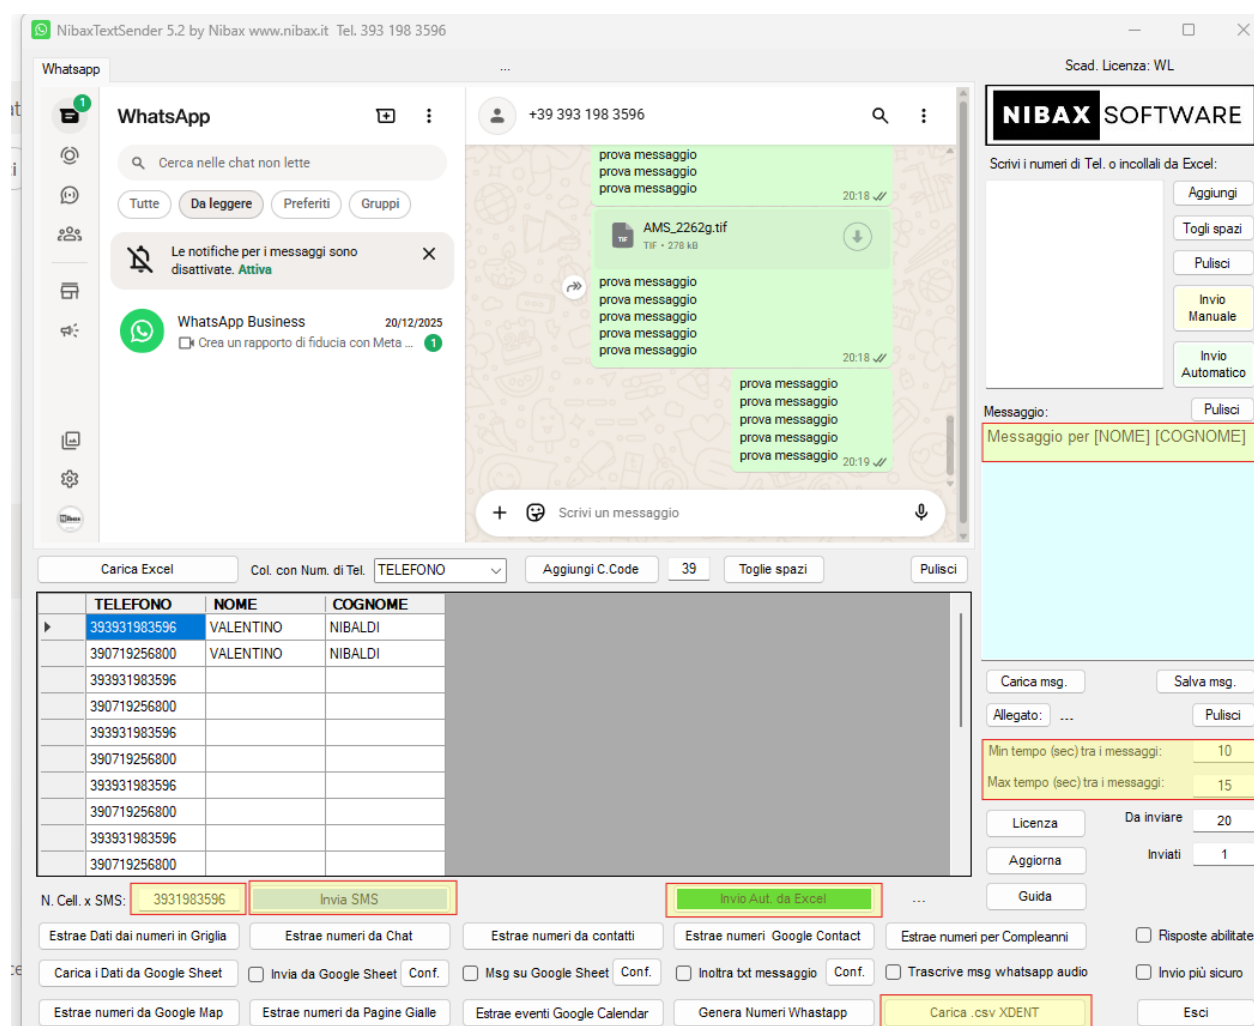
NibaxTextSender 5.2 by Nibax www.nibax.it Tel. 393 198 3596

Whatsapp

...

Scad. Licenza: WL

1

WhatsApp

Cerca nelle chat non lette

Tutte Da leggere Preferiti Gruppi

Le notifiche per i messaggi sono disattivate. Attiva

WhatsApp Business 20/12/2025
Crea un rapporto di fiducia con Meta ... 1

+39 393 198 3596

prova messaggio
prova messaggio
prova messaggio 20:18

AMS_2262g.tif
TIF • 278 kB

prova messaggio
prova messaggio
prova messaggio
prova messaggio
prova messaggio 20:18

prova messaggio
prova messaggio
prova messaggio
prova messaggio
prova messaggio 20:19

Scrivi un messaggio

NIBAX SOFTWARE

Scrivi i numeri di Tel. o incollali da Excel:

Aggiungi
Togli spazi
Pulisci
Invio Manuale
Invio Automatico

Messaggio: Pulisci

Messaggio per [NOME] [COGNOME]

Carica msg. Salva msg.

Allegato: ... Pulisci

Min tempo (sec) tra i messaggi: 10
Max tempo (sec) tra i messaggi: 15

Licenza Da inviare 20
Aggiorna Inviati 1
Guida

Carica Excel Col. con Num. di Tel. TELEFONO Aggiungi C.Code 39 Toglie spazi Pulisci

| TELEFONO | NOME | COGNOME |
|---|---|---|
| 393931983596 | VALENTINO | NIBALDI |
| 390719256800 | VALENTINO | NIBALDI |
| 393931983596 | | |
| 390719256800 | | |
| 393931983596 | | |
| 390719256800 | | |
| 393931983596 | | |
| 390719256800 | | |
| 393931983596 | | |
| 390719256800 | | |

N. Cell. x SMS: 3931983596 Invia SMS Invio Aut. da Excel ...

Estrae Dati dai numeri in Griglia Estrae numeri da Chat Estrae numeri da contatti Estrae numeri Google Contact Estrae numeri per Compleanni Risposte abilitate

Carica i Dati da Google Sheet Invia da Google Sheet Conf. Msg su Google Sheet Conf. Inoltra txt messaggio Conf. Trascrive msg whatsapp audio Invio più sicuro

Estrae numeri da Google Map Estrae numeri da Pagine Gialle Estrae eventi Google Calendar Genera Numeri Whastapp Carica .csv XDENT Esci